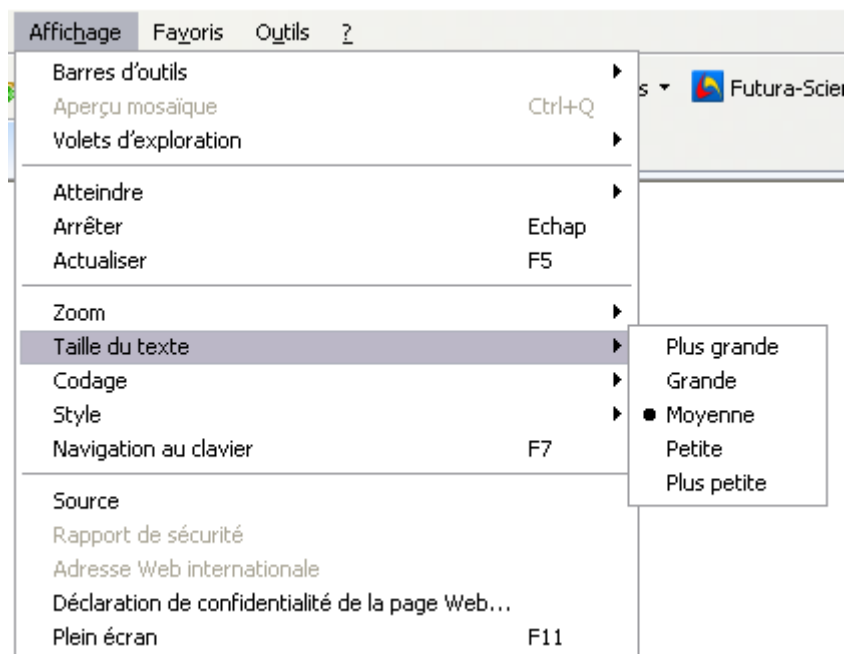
Affichage Favoris Outils ?

Barres d'outils
Aperçu mosaïque Ctrl+Q
Volets d'exploration

Atteindre
Arrêter Echap
Actualiser F5

Zoom
Taille du texte
Codage
Style
Navigation au clavier F7

Source
Rapport de sécurité
Adresse Web internationale
Déclaration de confidentialité de la page Web...
Plein écran F11

Plus grande
Grande
Moyenne
Petite
Plus petite

s ▾ Futura-Scier